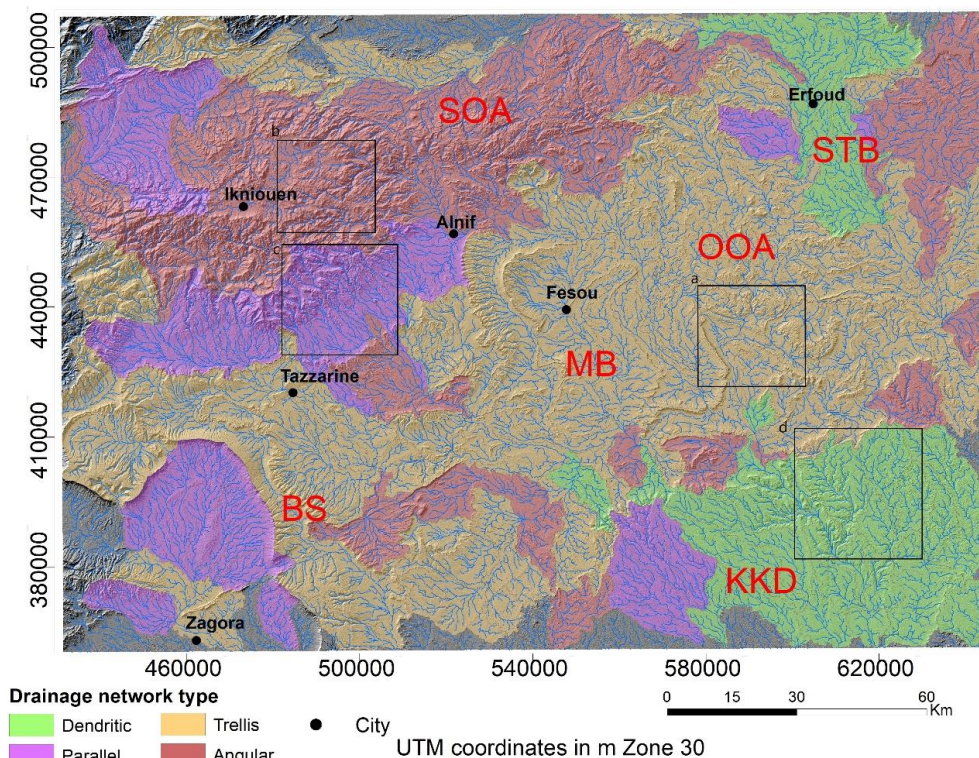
500000
470000
440000
410000
380000

SOA
Erfoud
STB
b
Iknioueu
Alnif
c
OOA
a
Fesou
MB
Tazzarine
d
BS
KKD
Zagora

460000
500000
540000
580000
620000

Drainage network type
Dendritic
Trellis
City
Parallel
Angular

0 15 30 60 Km

UTM coordinates in m Zone 30